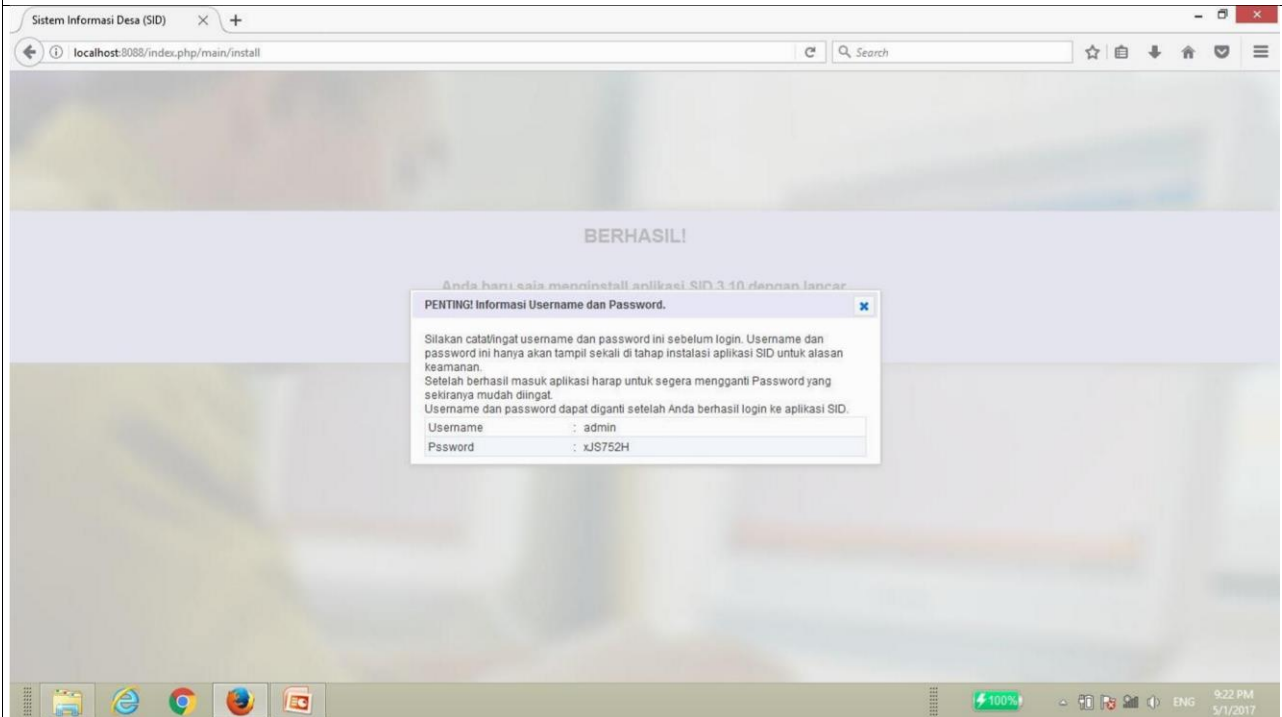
Sistem Informasi Desa (SID)

localhost:8088/index.php/main/install

Search

BERHASIL!

Anda baru saja menginstall aplikasi SID 3.10 dengan lancar.

PENTING! Informasi Username dan Password.

Silakan catat/ingat username dan password ini sebelum login. Username dan password ini hanya akan tampil sekali di tahap instalasi aplikasi SID untuk alasan keamanan.
Setelah berhasil masuk aplikasi harap untuk segera mengganti Password yang sekiranya mudah diingat.
Username dan password dapat diganti setelah Anda berhasil login ke aplikasi SID.

| Username | : admin |
|---|---|
| Pssword | : xJS752H |

100%

ENG

9:22 PM
5/1/2017